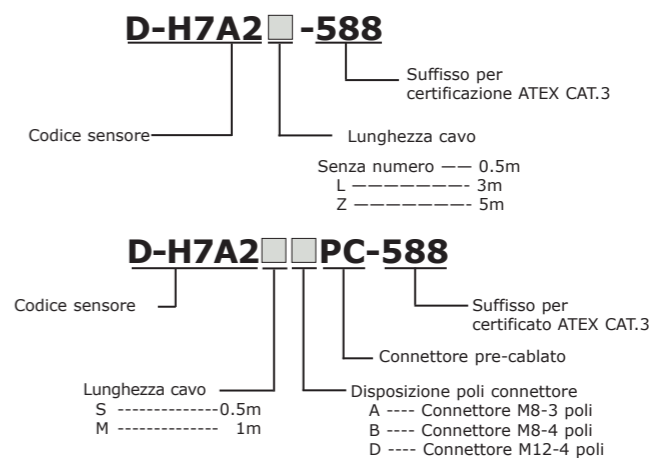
D-H7A2 -588

Suffisso per certificazione ATEX CAT.3

Codice sensore

Lunghezza cavo

Senza numero —— 0.5m
L ———————- 3m
Z ———————- 5m

D-H7A2 PC-588

Codice sensore

Suffisso per certificato ATEX CAT.3

Connettore pre-cablato

Lunghezza cavo
S --------------0.5m
M -------------- 1m

Disposizione poli connettore
A ---- Connettore M8-3 poli
B ---- Connettore M8-4 poli
D ---- Connettore M12-4 poli